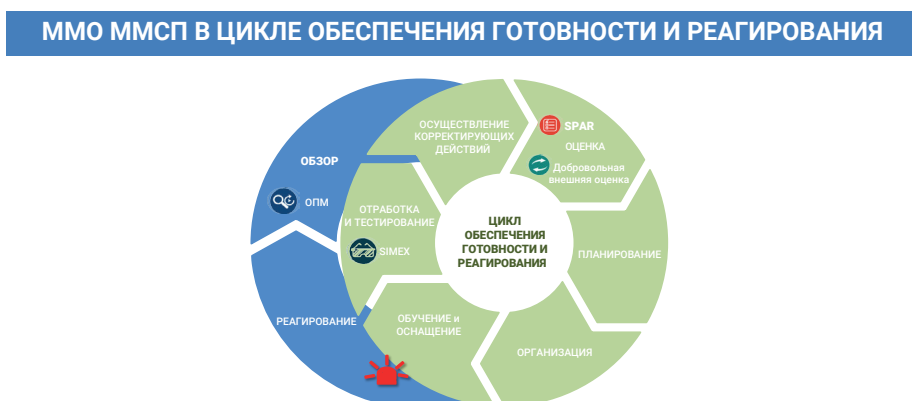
ММО ММСП В ЦИКЛЕ ОБЕСПЕЧЕНИЯ ГОТОВНОСТИ И РЕАГИРОВАНИЯ

ОСУЩЕСТВЛЕНИЕ КОРРЕКТИРУЮЩИХ ДЕЙСТВИЙ

SPAR

ОЦЕНКА

Добровольная внешняя оценка

ОБЗОР

ОПМ

ОТРАБОТКА И ТЕСТИРОВАНИЕ

SIMEX

ЦИКЛ ОБЕСПЕЧЕНИЯ ГОТОВНОСТИ И РЕАГИРОВАНИЯ

ПЛАНИРОВАНИЕ

РЕАГИРОВАНИЕ

ОБУЧЕНИЕ и ОСНАЩЕНИЕ

ОРГАНИЗАЦИЯ